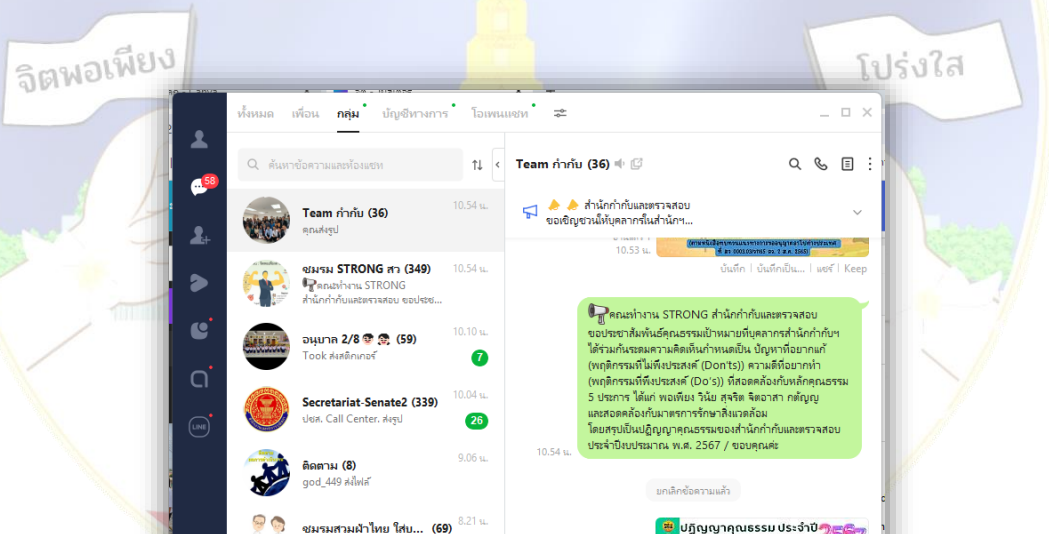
จิตพอเพียง

โปร่งใส

ทั้งหมด เพื่อน กลุ่ม บัญชีทางการ โอเพนแชท

58

ค้นหาข้อความและห้องแชท

Team กำกับ (36) 10.54 น.
คุณส่งรูป

ชมรม STRONG สว (349) 10.54 น.
📢คณะทำงาน STRONG สำนักกำกับและตรวจสอบ ขอประชา...

อนุบาล 2/8 (59) 10.10 น.
Took ส่งสติกเกอร์
7

Secretariat-Senate2 (339) 10.04 น.
ปชส. Call Center. ส่งรูป
26

ติดตาม (8) 9.06 น.
god_449 ส่งไฟล์

ชมรมสวมฝ้าไทย ใส่บ... (69) 8.21 น.

Team กำกับ (36)

สำนักกำกับและตรวจสอบ
ขอเชิญชวนให้บุคลากรในสำนักฯ...

10.53 น.

บันทึก | บันทึกเป็น... | แชร์ | Keep

📢คณะทำงาน STRONG สำนักกำกับและตรวจสอบ ขอประชาสัมพันธ์คุณธรรมเป้าหมายที่บุคลากรสำนักกำกับฯ ได้ร่วมกันระดมความคิดเห็นกำหนดเป็น ปัญหาที่อยากแก้ (พฤติกรรมที่ไม่พึงประสงค์ (Don'ts)) ความดีที่อยากทำ (พฤติกรรมที่พึงประสงค์ (Do's)) ที่สอดคล้องกับหลักคุณธรรม 5 ประการ ได้แก่ พอเพียง วินัย สุจริต จิตอาสา กตัญญู และสอดคล้องกับมาตรการรักษาสิ่งแวดล้อม
โดยสรุปเป็นปฏิญญาคุณธรรมของสำนักกำกับและตรวจสอบ ประจำปีงบประมาณ พ.ศ. 2567 / ขอบคุณค่ะ

10.54 น.

ยกเลิกข้อความแล้ว

ปฏิญญาคุณธรรม ประจำปี